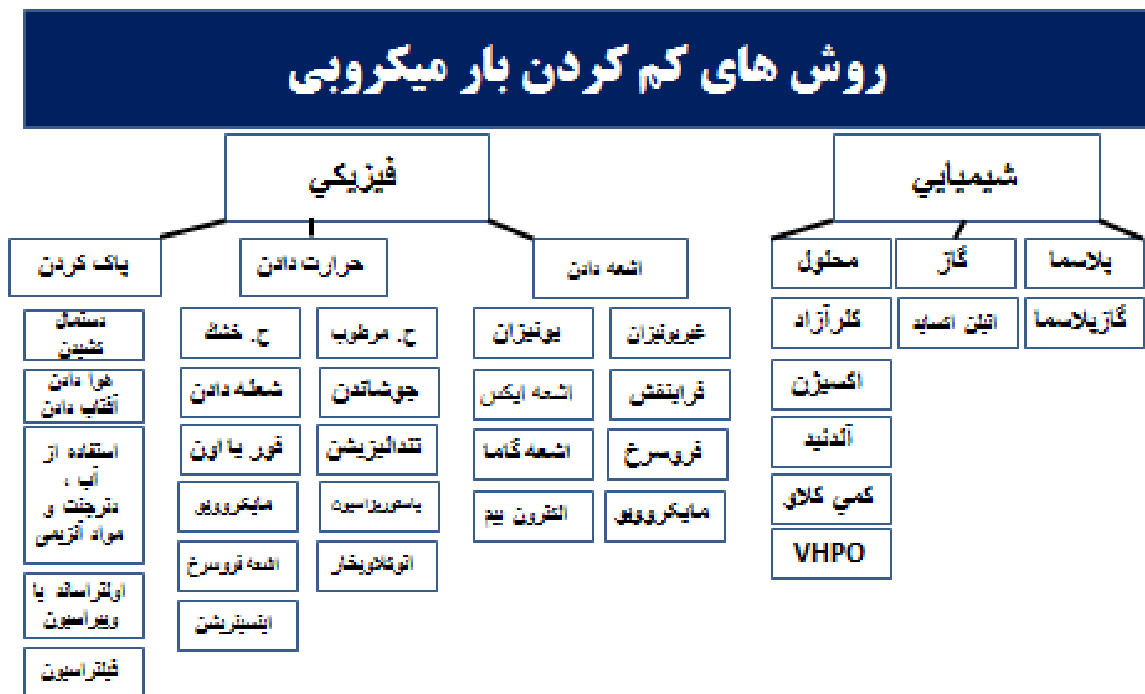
روش های کم کردن بار میکروبی

فیزیکی

شیمیایی

پاک کردن

حرارت دادن

اشعه دادن

محلول

گاز

پلاسما

دستمال کشیدن

هوا دادن آفتاب دادن

استفاده از آب، دترجنت و مواد آنزیمی

اولتراساند یا ویبراسیون

فیلتراسیون

ح. خشک

ح. مرطوب

شعله دادن

جوشاندن

فور یا اون

تندالیزیشن

مایکروویو

پاستوریزاسیون

اشعه فروسرخ

اتوکلاو بخار

اینسینریشن

یونیزان

غیریونیزان

اشعه ایکس

فرابنفش

اشعه گاما

فروسرخ

الکترون بیم

مایکروویو

کلرآزاد

اتیلن اکساید

گازپلاسما

اکسیژن

آلدئید

کمی کلاو

VHPO